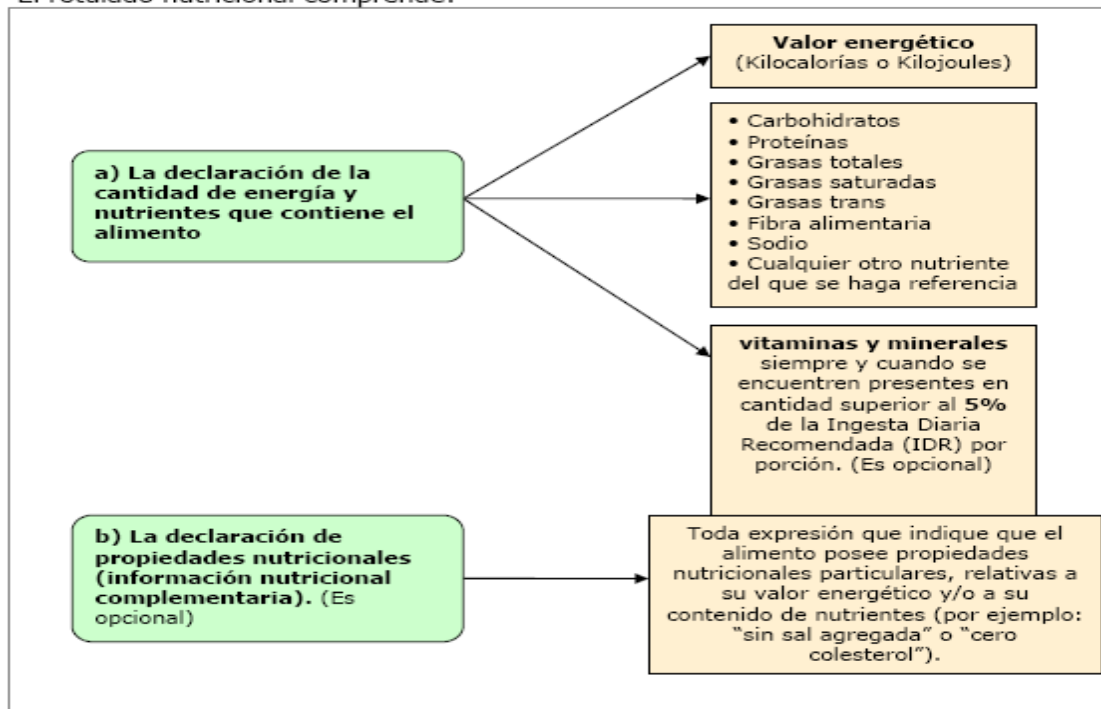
El rotulado nutricional comprende:

a) La declaración de la cantidad de energía y nutrientes que contiene el alimento

Valor energético
(Kilocalorías o Kilojoules)

• Carbohidratos
• Proteínas
• Grasas totales
• Grasas saturadas
• Grasas trans
• Fibra alimentaria
• Sodio
• Cualquier otro nutriente del que se haga referencia

vitaminas y minerales siempre y cuando se encuentren presentes en cantidad superior al 5% de la Ingesta Diaria Recomendada (IDR) por porción. (Es opcional)

b) La declaración de propiedades nutricionales (información nutricional complementaria). (Es opcional)

Toda expresión que indique que el alimento posee propiedades nutricionales particulares, relativas a su valor energético y/o a su contenido de nutrientes (por ejemplo: "sin sal agregada" o "cero colesterol").